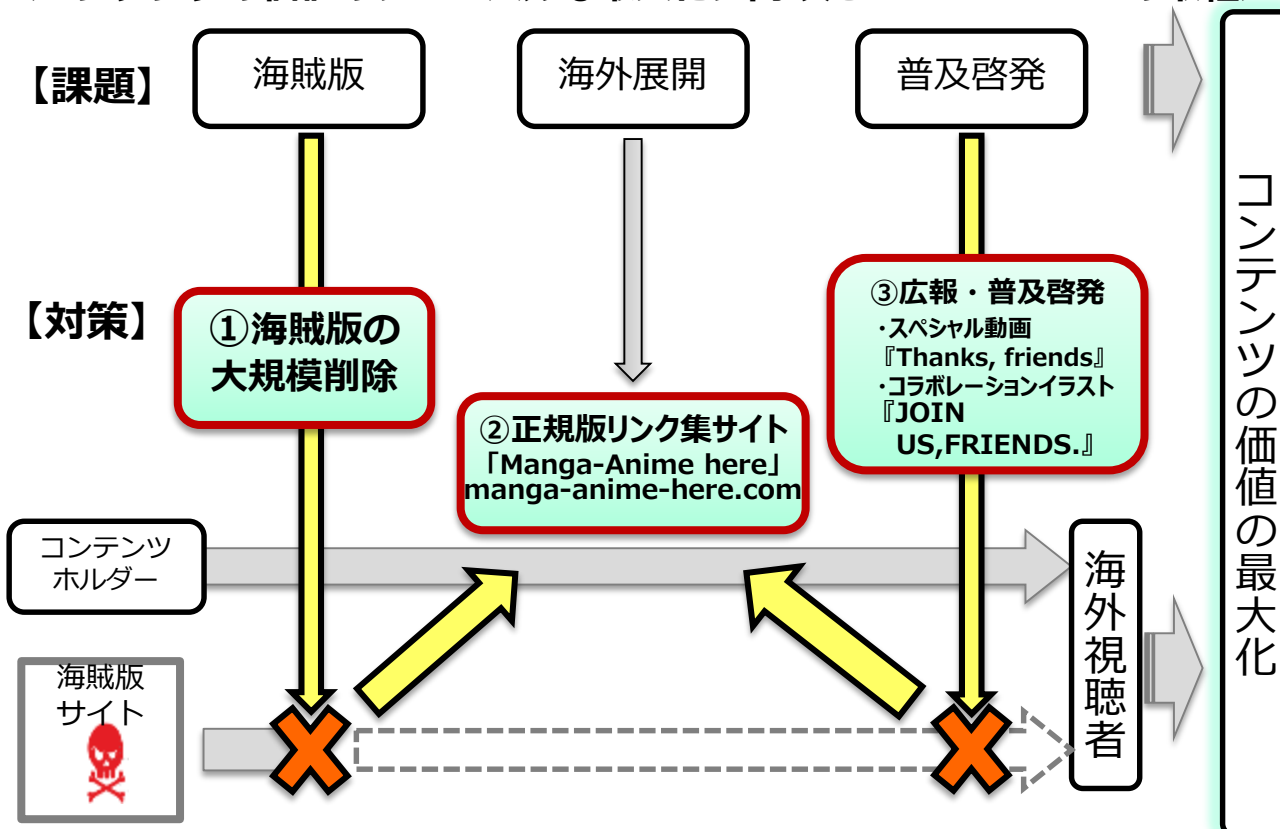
【課題】

海賊版

海外展開

普及啓発

【対策】

①海賊版の大規模削除

②正規版リンク集サイト
「Manga-Anime here」
manga-anime-here.com

③広報・普及啓発
・スペシャル動画
『Thanks, friends』
・コラボレーションイラスト
『JOIN US,FRIENDS.』

コンテンツホルダー

海外視聴者

海賊版サイト

コンテンツの価値の最大化